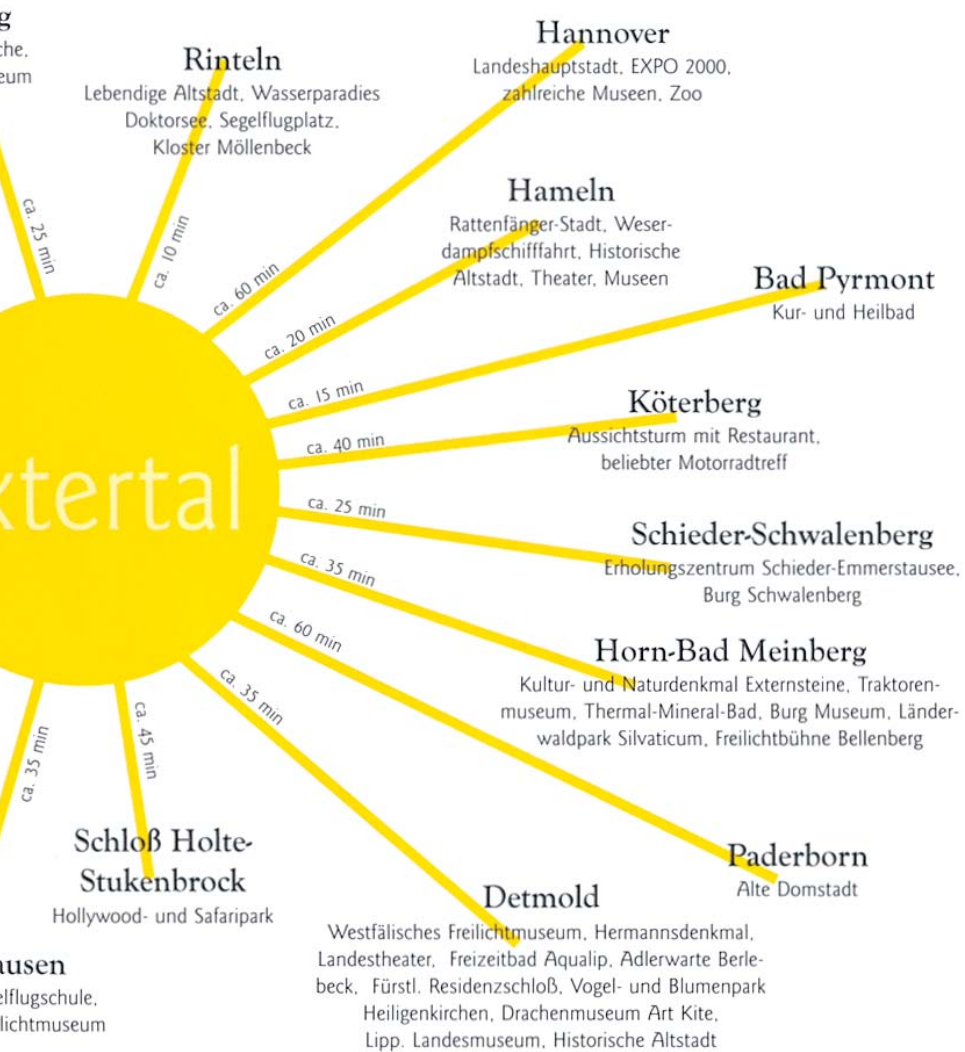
g
che,
eum

Rinteln
Lebendige Altstadt, Wasserparadies Doktorsee, Segelflugplatz, Kloster Möllenbeck

Hannover
Landeshauptstadt, EXPO 2000, zahlreiche Museen, Zoo

Hameln
Rattenfänger-Stadt, Weserdampfschifffahrt, Historische Altstadt, Theater, Museen

Bad Pyrmont
Kur- und Heilbad

Köterberg
Aussichtsturm mit Restaurant, beliebter Motorradtreff

Schieder-Schwalenberg
Erholungszentrum Schieder-Emmerstausee, Burg Schwalenberg

Horn-Bad Meinberg
Kultur- und Naturdenkmal Externsteine, Traktorenmuseum, Thermal-Mineral-Bad, Burg Museum, Länderwaldpark Silvaticum, Freilichtbühne Bellenberg

Paderborn
Alte Domstadt

Detmold
Westfälisches Freilichtmuseum, Hermannsdenkmal, Landestheater, Freizeitbad Aqualip, Adlerwarte Berlebeck, Fürstl. Residenzschloß, Vogel- und Blumenpark Heiligenkirchen, Drachenmuseum Art Kite, Lipp. Landesmuseum, Historische Altstadt

Schloß Holte-Stukenbrock
Hollywood- und Safaripark

ausen
elflugschule,
lichtmuseum

xtertal

ca. 25 min
ca. 10 min
ca. 60 min
ca. 20 min
ca. 15 min
ca. 40 min
ca. 25 min
ca. 35 min
ca. 60 min
ca. 35 min
ca. 45 min
ca. 35 min